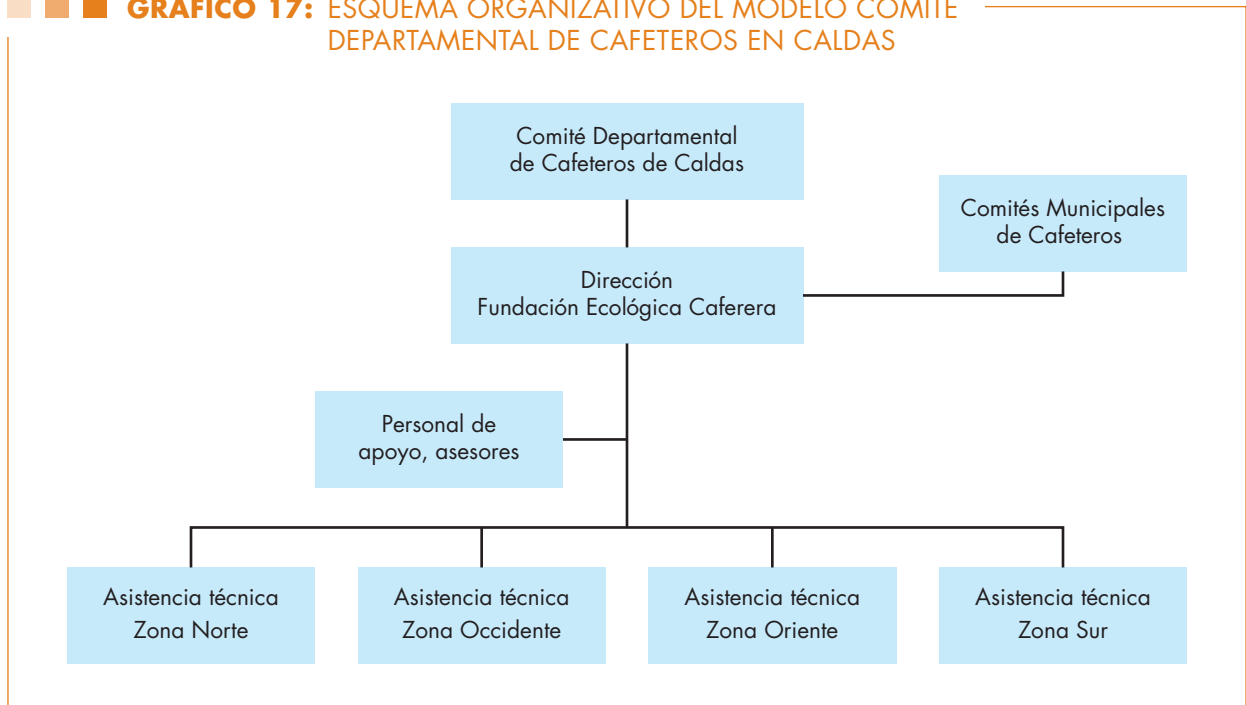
GRÁFICO 17: ESQUEMA ORGANIZATIVO DEL MODELO COMITÉ DEPARTAMENTAL DE CAFETEROS EN CALDAS

Comité Departamental de Cafeteros de Caldas

Comités Municipales de Cafeteros

Dirección Fundación Ecológica Caferera

Personal de apoyo, asesores

Asistencia técnica Zona Norte

Asistencia técnica Zona Occidente

Asistencia técnica Zona Oriente

Asistencia técnica Zona Sur